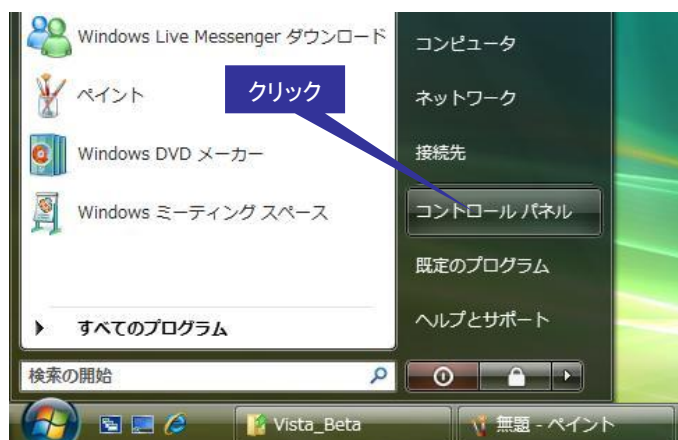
Windows Live Messenger ダウンロード
ペイント
クリック
Windows DVD メーカー
Windows ミーティング スペース
すべてのプログラム
検索の開始
コンピュータ
ネットワーク
接続先
コントロール パネル
既定のプログラム
ヘルプとサポート
Vista_Beta
無題 - ペイント